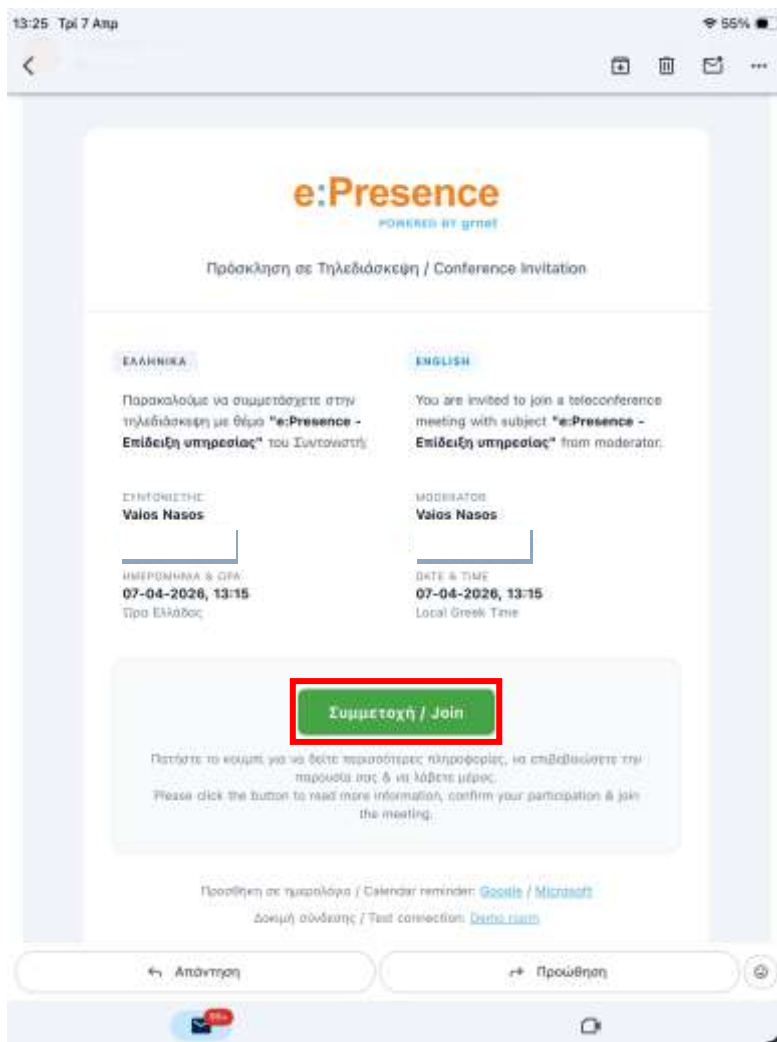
13:25 Τρί 7 Απρ

55%

e:Presence

POWERED BY grnet

Πρόσκληση σε Τηλεδιάσκεψη / Conference Invitation

ΕΛΛΗΝΙΚΑ

Παρακαλούμε να συμμετάσχετε στην τηλεδιάσκεψη με θέμα **"e:Presence - Επίδειξη υπηρεσίας"** του Συντονιστή

ΣΥΝΤΟΝΙΣΤΗΣ
**Vaios Nasos**

ΗΜΕΡΟΜΗΝΙΑ & ΩΡΑ
**07-04-2026, 13:15**
Ώρα Ελλάδος

ENGLISH

You are invited to join a teleconference meeting with subject **"e:Presence - Επίδειξη υπηρεσίας"** from moderator.

MODERATOR
**Vaios Nasos**

DATE & TIME
**07-04-2026, 13:15**
Local Greek Time

Συμμετοχή / Join

Πατήστε το κουμπί για να δείτε περισσότερες πληροφορίες, να επιβεβαιώσετε την παρουσία σας & να λάβετε μέρος.
Please click the button to read more information, confirm your participation & join the meeting.

Προσθήκη σε ημερολόγιο / Calendar reminder: Google / Microsoft

Δοκιμή σύνδεσης / Test connection: Demo room

Απάντηση

Προώθηση

99+